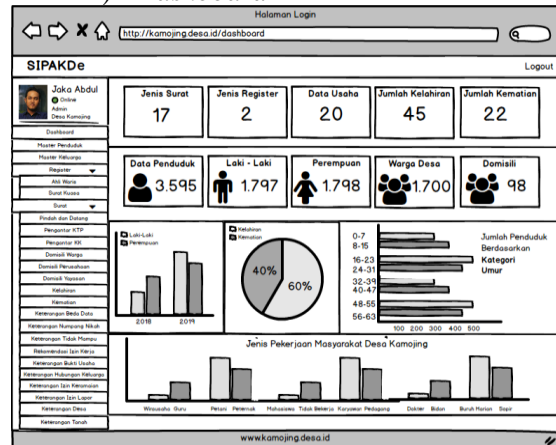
Halaman Login

http://kamojing.desa.id/dashboard

SIPAKDe

Logout

Jaka Abdul
Online
Admin
Desa Kamojing

Dashboard
Master Penduduk
Master Keluarga
Register
Akil Waris
Surat Kuasa
Surat
Pindah dan Datang
Pengantar KTP
Pengantar KK
Domisili Warga
Domisili Perusahaan
Domisili Yayasan
Kelahiran
Kematian
Keterangan Beda Data
Keterangan Numpang Nikah
Keterangan Tidak Mampu
Rekomendasi Izin Keramaian
Keterangan Bukti Usaha
Keterangan Hubungan Keluarga
Keterangan Izin Keramaian
Keterangan Izin Lapor
Keterangan Desa
Keterangan Tanah

| Jenis Surat | Jenis Register | Data Usaha | Jumlah Kelahiran | Jumlah Kematian |
|---|---|---|---|---|
| 17 | 2 | 20 | 45 | 22 |

| Data Penduduk | Laki - Laki | Perempuan | Warga Desa | Domisili |
|---|---|---|---|---|
| 3.595 | 1.797 | 1.798 | 1.700 | 98 |

Laki-Laki
Perempuan
2018
2019

Kelahiran
Kematian
40%
60%

0-7
8-15
16-23
24-31
32-39
40-47
48-55
56-63
100 200 300 400 500
Jumlah Penduduk Berdasarkan Kategori Umur

Jenis Pekerjaan Masyarakat Desa Kamojing
Wirausaha Guru Petani Peternak Mahasiswa Tidak Bekerja Karyawan Pedagang Dokter Bidan Buruh Harian Sopir

www.kamojing.desa.id